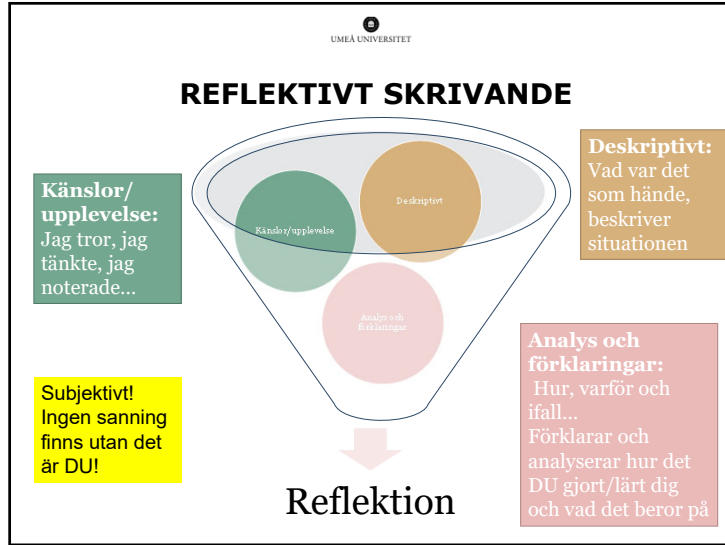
UMEÅ UNIVERSITET

REFLEKTIVT SKRIVANDE

Känslor/ upplevelse:
Jag tror, jag tänkte, jag noterade...

Känslor/upplevelse

Deskriptivt

Analys och förklaringar

Deskriptivt:
Vad var det som hände, beskriver situationen

Analys och förklaringar:
Hur, varför och ifall...
Förklarar och analyserar hur det DU gjort/lärt dig och vad det beror på

Subjektivt! Ingen sanning finns utan det är DU!

Reflektion